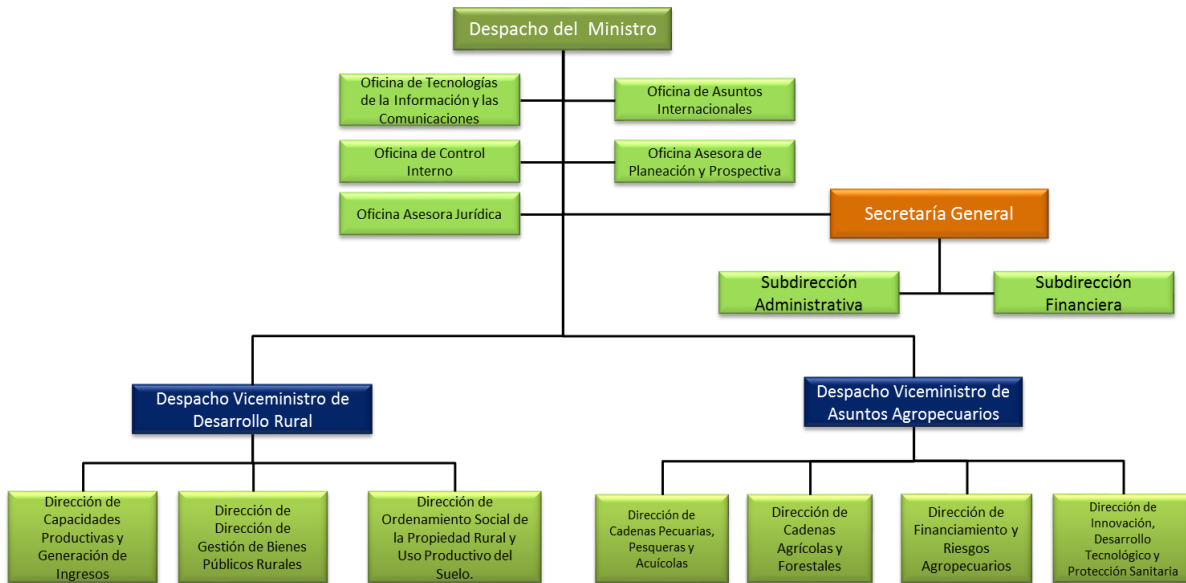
Despacho del Ministro

Oficina de Tecnologías de la Información y las Comunicaciones

Oficina de Asuntos Internacionales

Oficina de Control Interno

Oficina Asesora de Planeación y Prospectiva

Oficina Asesora Jurídica

Secretaría General

Subdirección Administrativa

Subdirección Financiera

Despacho Viceministro de Desarrollo Rural

Despacho Viceministro de Asuntos Agropecuarios

Dirección de Capacidades Productivas y Generación de Ingresos

Dirección de Dirección de Gestión de Bienes Públicos Rurales

Dirección de Ordenamiento Social de la Propiedad Rural y Uso Productivo del Suelo.

Dirección de Cadenas Pecuarias, Pesqueras y Acuícolas

Dirección de Cadenas Agrícolas y Forestales

Dirección de Financiamiento y Riesgos Agropecuarios

Dirección de Innovación, Desarrollo Tecnológico y Protección Sanitaria